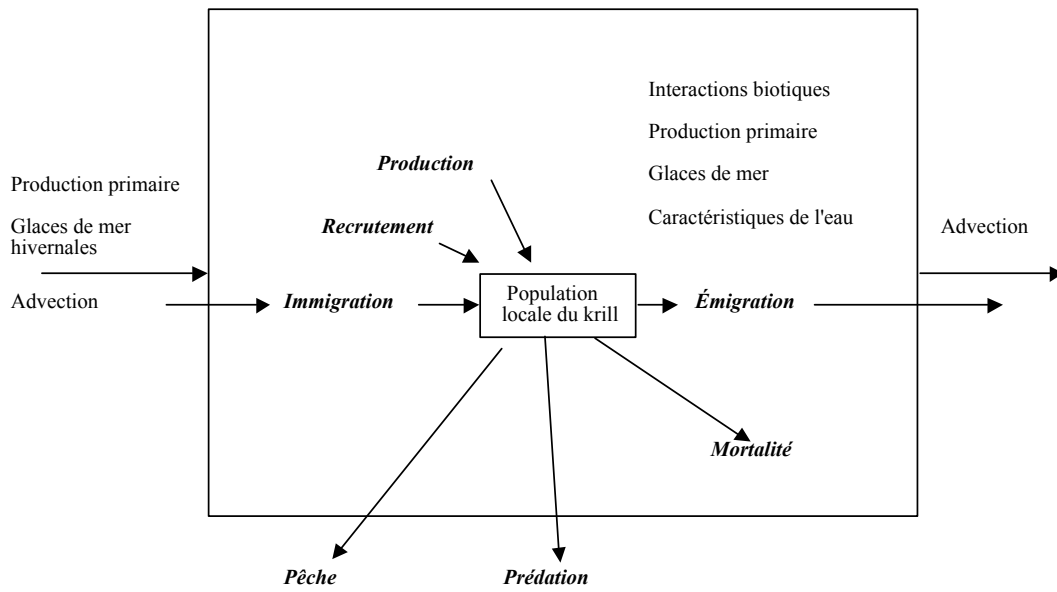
Interactions biotiques

Production primaire

Glaces de mer

Caractéristiques de l'eau

Production primaire

Glaces de mer hivernales

Advection

*Production*

*Recrutement*

*Immigration*

Population locale du krill

*Émigration*

Advection

*Mortalité*

*Pêche*

*Prédation*